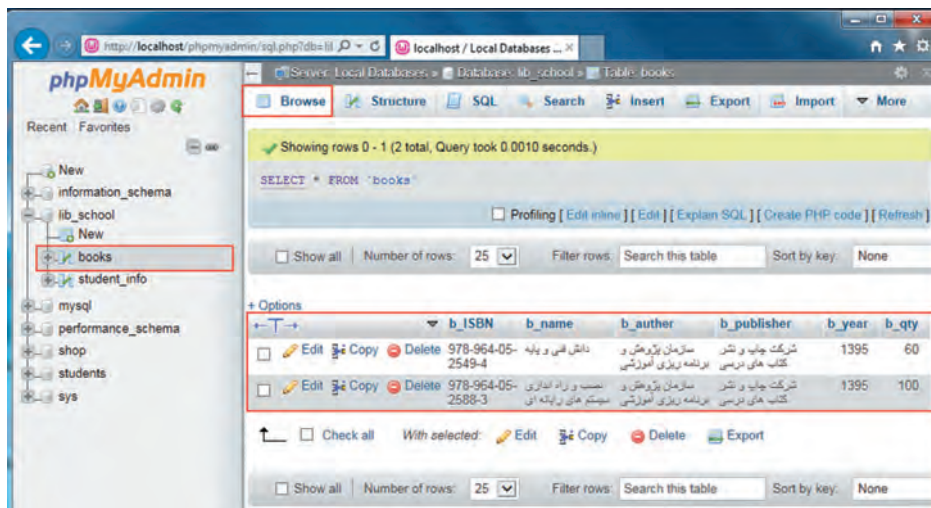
http://localhost/phpmyadmin/sql.php?db=lil
localhost / Local Databases ... ×

phpMyAdmin
Recent Favorites

New
information_schema
lib_school
New
books
student_info
mysql
performance_schema
shop
students
sys

Server: Local Databases » Database: lib_school » Table: books

Browse | Structure | SQL | Search | Insert | Export | Import | More

Showing rows 0 - 1 (2 total, Query took 0.0010 seconds.)

SELECT * FROM `books`

Profiling [ Edit inline ] [ Edit ] [ Explain SQL ] [ Create PHP code ] [ Refresh ]

Show all | Number of rows: 25 | Filter rows: Search this table | Sort by key: None

+ Options

| ←T→ | | b_ISBN | b_name | b_auther | b_publisher | b_year | b_qty |
|---|---|---|---|---|---|---|---|
| Edit | Copy | Delete | 978-964-05-2549-4 | دانش فنی و پایه | سازمان پژوهش و برنامه ریزی آموزشی | شرکت چاپ و نشر کتاب های درسی | 1395 | 60 |
| Edit | Copy | Delete | 978-964-05-2588-3 | نصب و راه اندازی سیستم های رایانه ای | سازمان پژوهش و برنامه ریزی آموزشی | شرکت چاپ و نشر کتاب های درسی | 1395 | 100 |

Check all | With selected: Edit | Copy | Delete | Export

Show all | Number of rows: 25 | Filter rows: Search this table | Sort by key: None